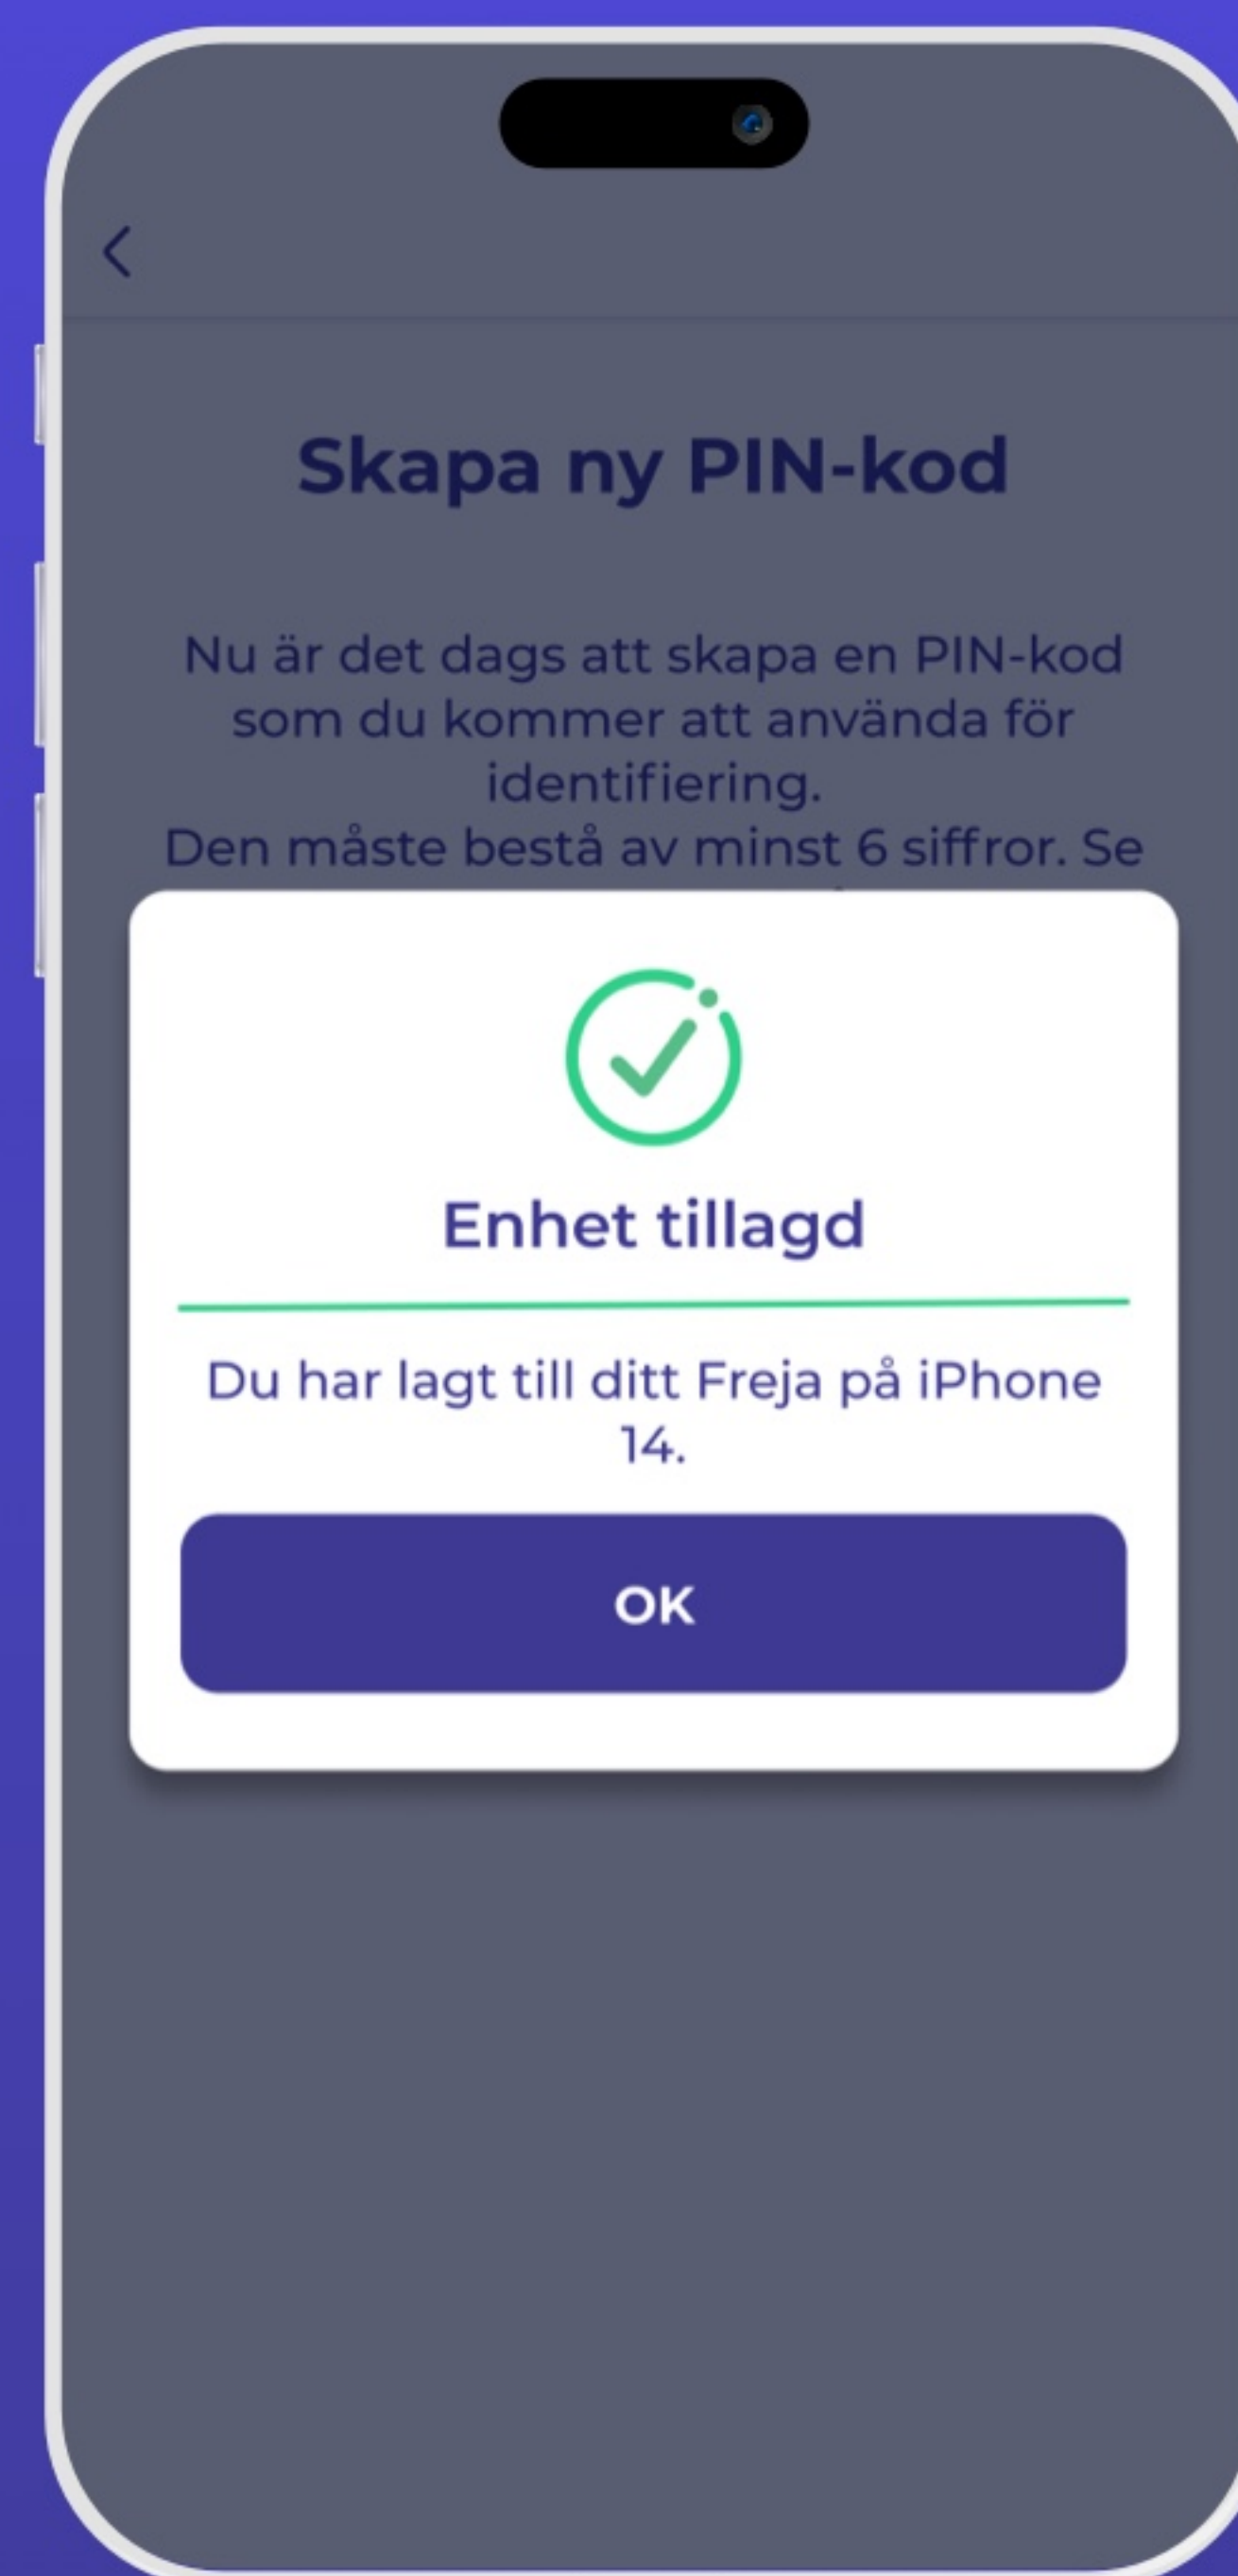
Skapa ny PIN-kod

Nu är det dags att skapa en PIN-kod som du kommer att använda för identifiering.
Den måste bestå av minst 6 siffror. Se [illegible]

Enhet tillagd

Du har lagt till ditt Freja på iPhone 14.

OK